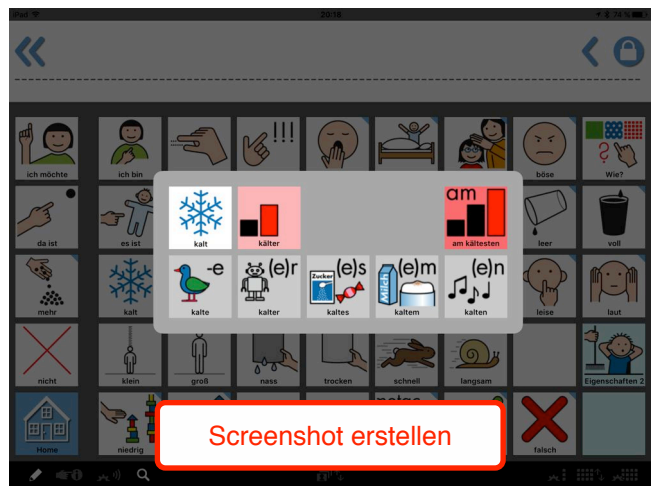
iPad
20:18
74 %

ich möchte
ich bin
böse
Wie?
da ist
es ist
leer
voll
mehr
kalt
leise
laut
nicht
klein
groß
nass
trocken
schnell
langsam
Eigenschaften 2
Home
niedrig
falsch

kalt
kälter
am
am kältesten
-e
kalte
(e)r
kalter
(e)s
Zucker
kaltes
(e)m
Milch
kaltem
(e)n
kalten

Screenshot erstellen